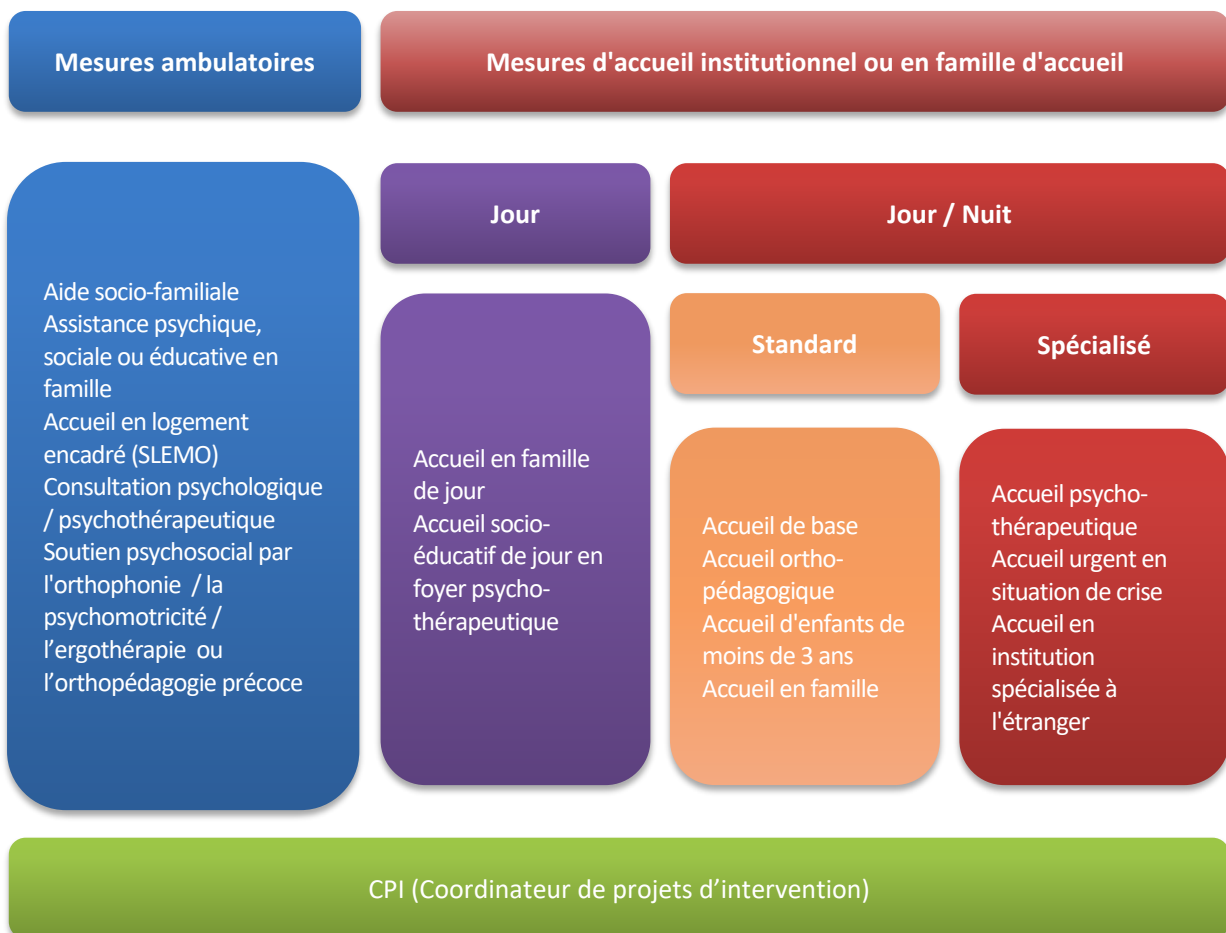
Mesures ambulatoires

Mesures d'accueil institutionnel ou en famille d'accueil

Aide socio-familiale
Assistance psychique, sociale ou éducative en famille
Accueil en logement encadré (SLEMO)
Consultation psychologique / psychothérapeutique
Soutien psychosocial par l'orthophonie / la psychomotricité / l'ergothérapie ou l'orthopédagogie précoce

Jour

Accueil en famille de jour
Accueil socio-éducatif de jour en foyer psycho-thérapeutique

Jour / Nuit

Standard

Accueil de base
Accueil ortho-pédagogique
Accueil d'enfants de moins de 3 ans
Accueil en famille

Spécialisé

Accueil psycho-thérapeutique
Accueil urgent en situation de crise
Accueil en institution spécialisée à l'étranger

CPI (Coordinateur de projets d'intervention)